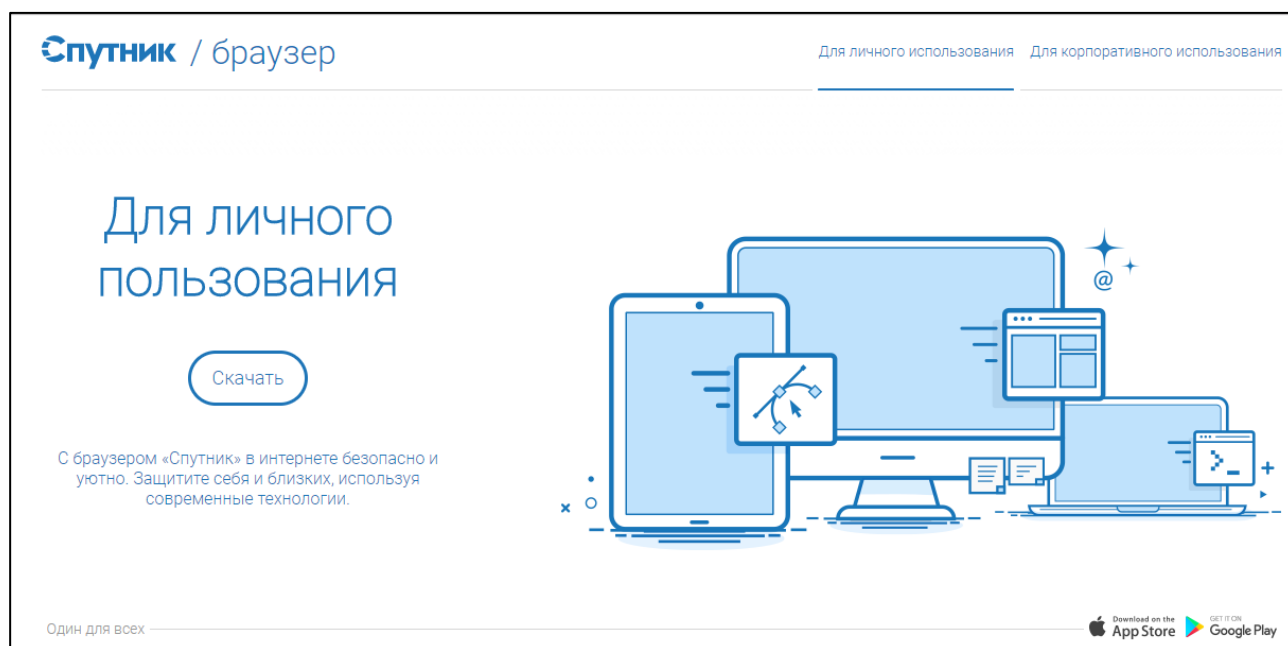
Спутник / браузер

Для личного использования Для корпоративного использования

Для личного пользования

Скачать

С браузером «Спутник» в интернете безопасно и уютно. Защитите себя и близких, используя современные технологии.

@

>_

Один для всех

Download on the App Store

GET IT ON Google Play